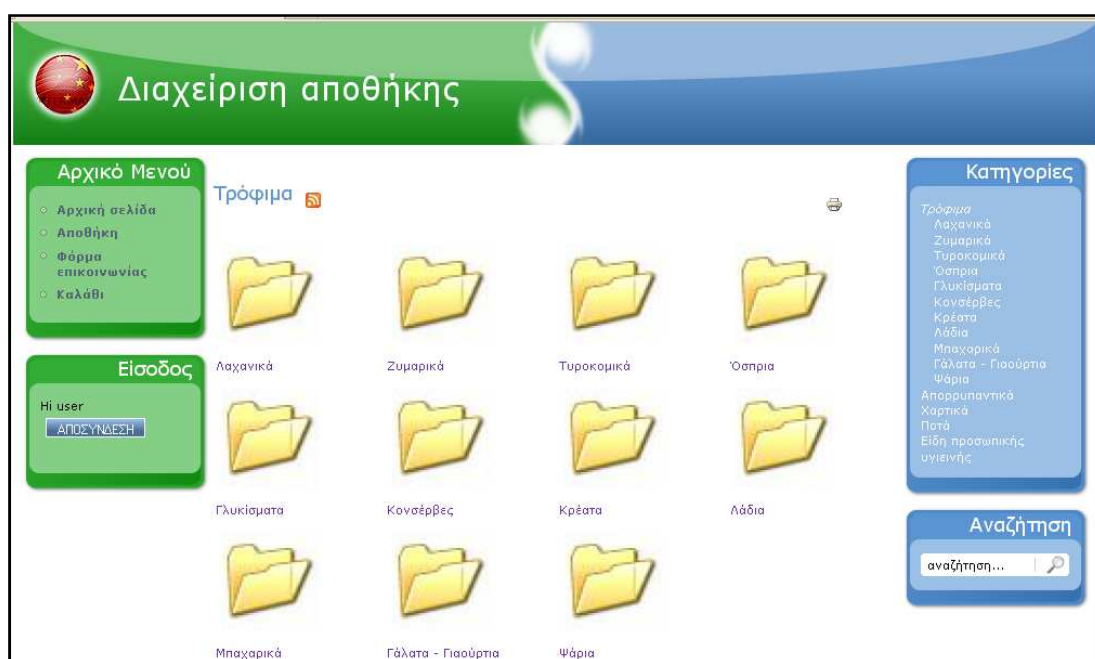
Διαχείριση αποθήκης

Αρχικό Μενού
- Αρχική σελίδα
- Αποθήκη
- Φόρμα επικοινωνίας
- Καλάθι

Εισοδος
Hi user
ΑΠΟΣΥΝΔΕΣΗ

Τρόφιμα

Λαχανικά
Ζυμαρικά
Τυροκομικά
Όσπρια
Γλυκίσματα
Κονσέρβες
Κρέατα
Λάδια
Μπαχαρικά
Γάλατα - Γιαούρτια
Ψάρια

Κατηγορίες
Τρόφιμα
Λαχανικά
Ζυμαρικά
Τυροκομικά
Όσπρια
Γλυκίσματα
Κονσέρβες
Κρέατα
Λάδια
Μπαχαρικά
Γάλατα - Γιαούρτια
Ψάρια
Απορρυπαντικά
Χαρτικά
Ποτά
Είδη προσωπικής υγιεινής

Αναζήτηση
αναζήτηση...